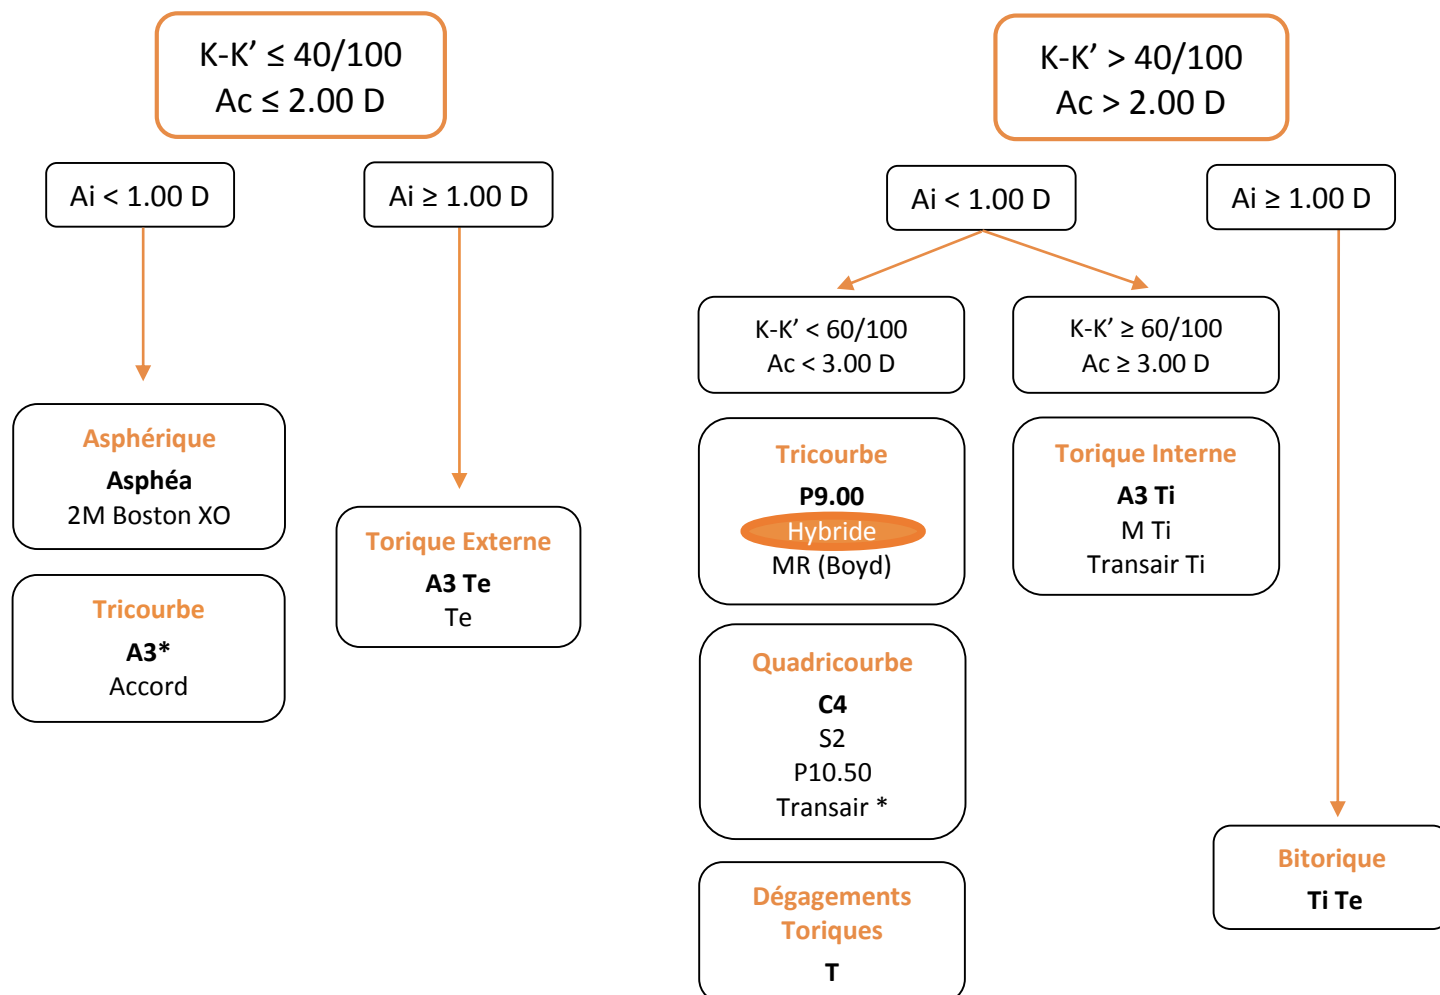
K-K’ ≤ 40/100
Ac ≤ 2.00 D

Ai < 1.00 D

Ai ≥ 1.00 D

Asphérique
Asphéa
2M Boston XO

Tricourbe
A3*
Accord

Torique Externe
A3 Te
Te

K-K’ > 40/100
Ac > 2.00 D

Ai < 1.00 D

Ai ≥ 1.00 D

K-K’ < 60/100
Ac < 3.00 D

K-K’ ≥ 60/100
Ac ≥ 3.00 D

Tricourbe
P9.00
Hybride
MR (Boyd)

Torique Interne
A3 Ti
M Ti
Transair Ti

Quadricourbe
C4
S2
P10.50
Transair *

Dégagements Toriques
T

Bitorique
Ti Te